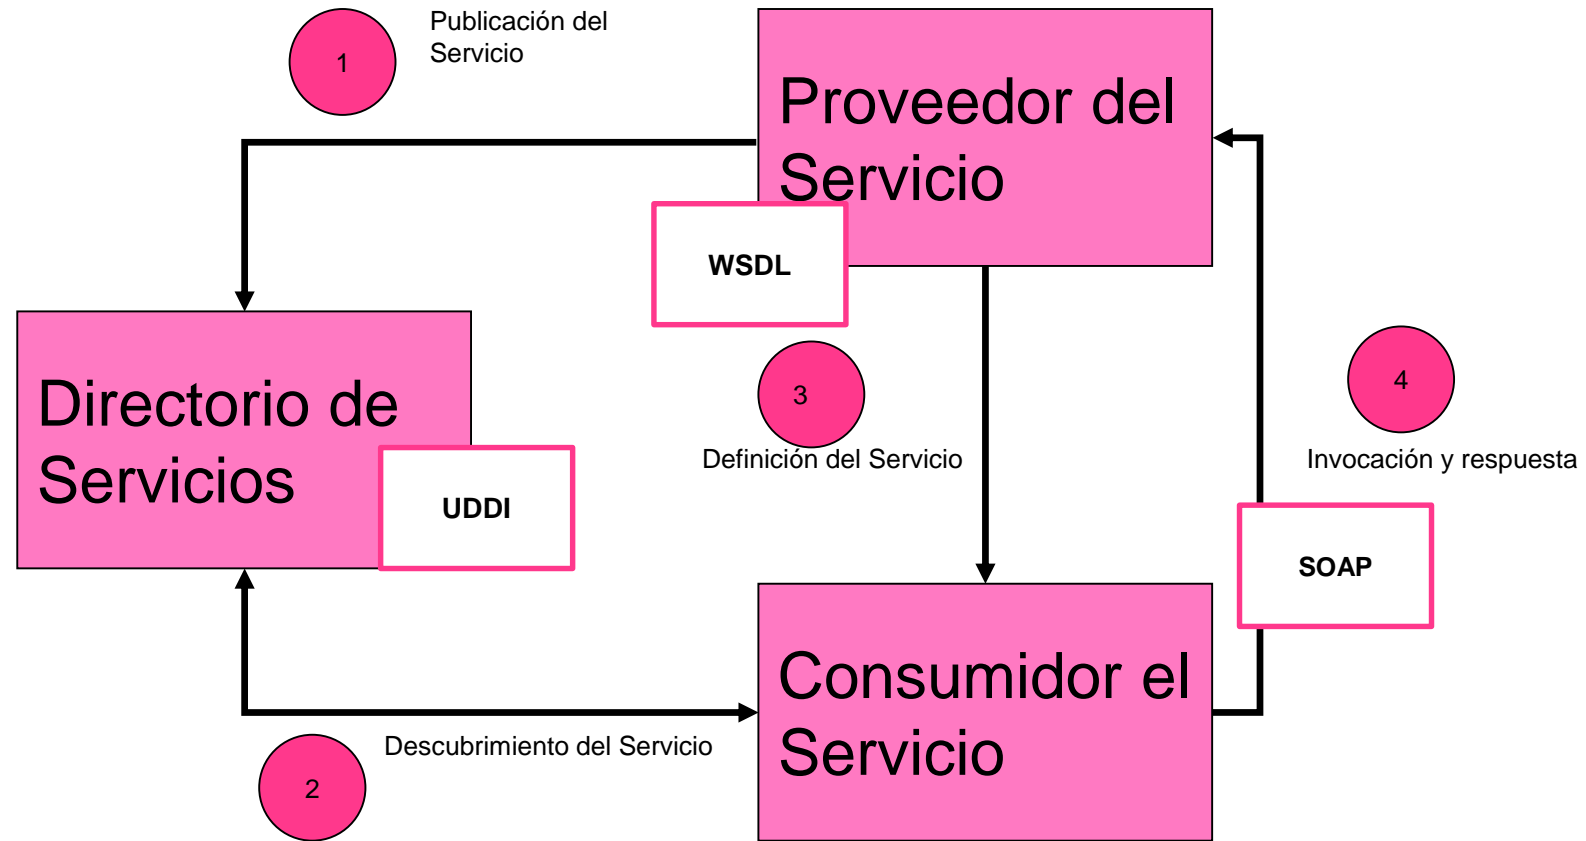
1

Publicación del Servicio

Proveedor del Servicio

WSDL

Directorio de Servicios

UDDI

3

Definición del Servicio

4

Invocación y respuesta

SOAP

Consumidor el Servicio

Descubrimiento del Servicio

2